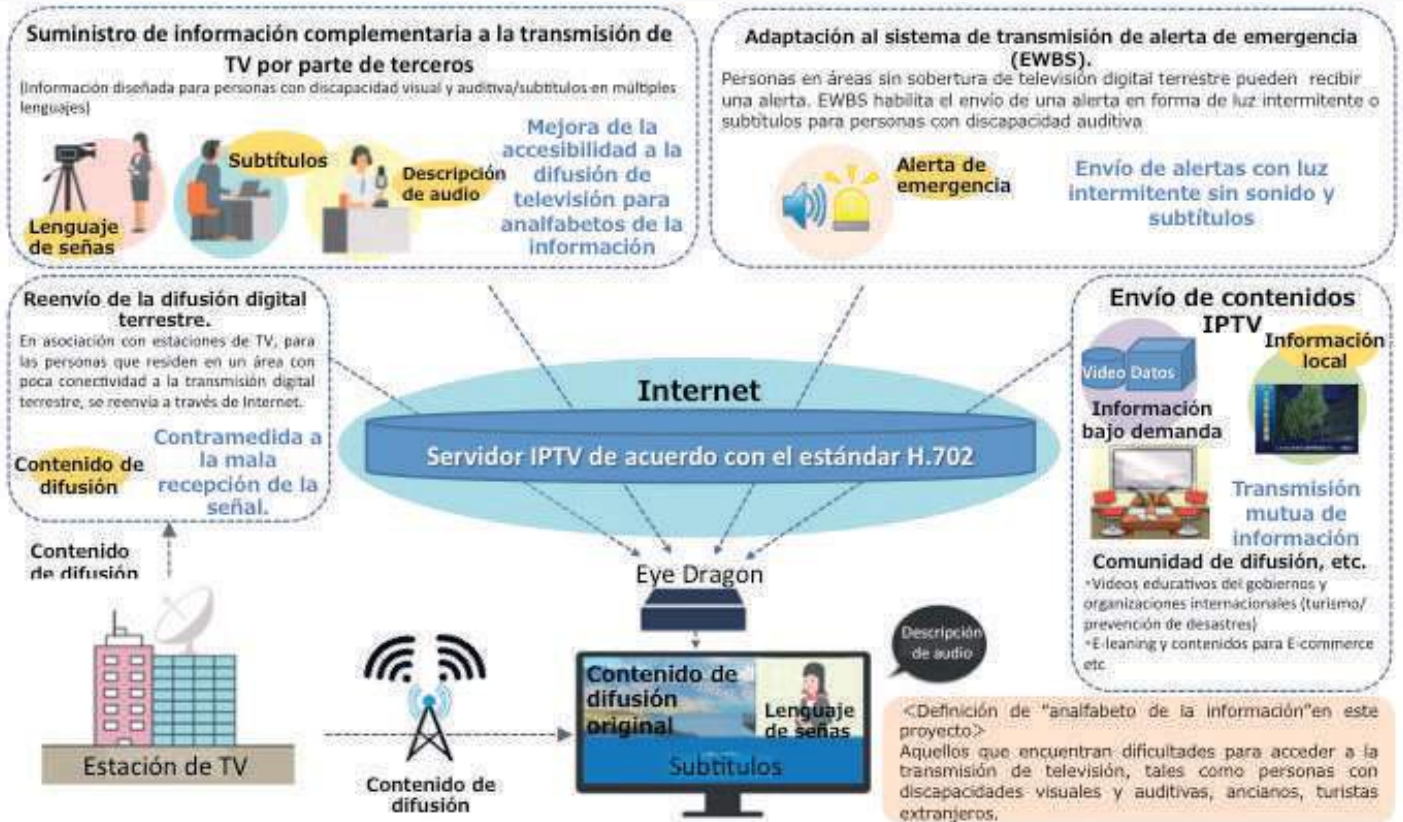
Suministro de información complementaria a la transmisión de TV por parte de terceros

(Información diseñada para personas con discapacidad visual y auditiva/subtítulos en múltiples lenguajes)

Lenguaje de señas

Subtítulos

Descripción de audio

Mejora de la accesibilidad a la difusión de televisión para analfabetos de la información

Adaptación al sistema de transmisión de alerta de emergencia (EWBS).

Personas en áreas sin sobertura de televisión digital terrestre pueden recibir una alerta. EWBS habilita el envío de una alerta en forma de luz intermitente o subtítulos para personas con discapacidad auditiva

Alerta de emergencia

Envío de alertas con luz intermitente sin sonido y subtítulos

Reenvío de la difusión digital terrestre.

En asociación con estaciones de TV, para las personas que residen en un área con poca conectividad a la transmisión digital terrestre, se reenvía a través de Internet.

Contenido de difusión

Contramedida a la mala recepción de la señal.

Internet

Servidor IPTV de acuerdo con el estándar H.702

Envío de contenidos IPTV

Video Datos

Información bajo demanda

Información local

Transmisión mutua de información

Comunidad de difusión, etc.

•Videos educativos del gobiernos y organizaciones internacionales (turismo/ prevención de desastres)
•E-leaning y contenidos para E-commerce etc

Contenido de difusión

Eye Dragon

Estación de TV

Contenido de difusión

Descripción de audio

Contenido de difusión original

Lenguaje de señas

Subtítulos

<Definición de "analfabeto de la información"en este proyecto>
Aquellos que encuentran dificultades para acceder a la transmisión de televisión, tales como personas con discapacidades visuales y auditivas, ancianos, turistas extranjeros.